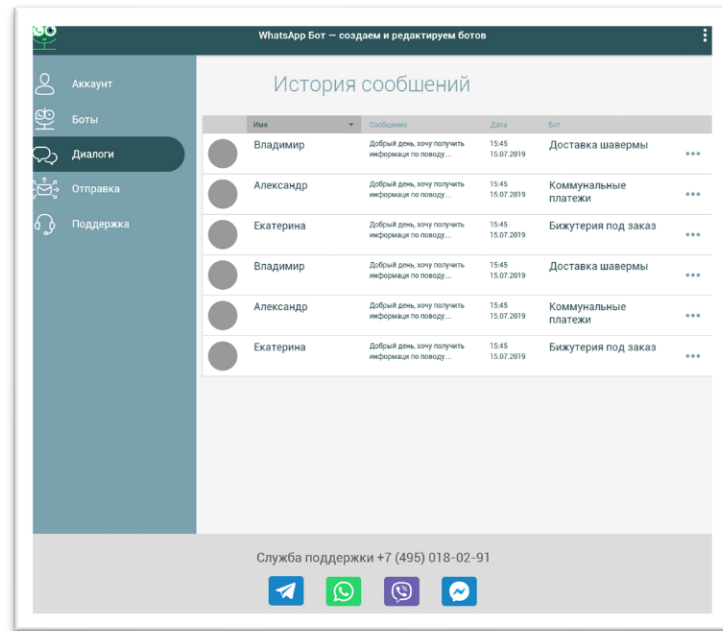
GO

WhatsApp Бот — создаем и редактируем ботов

Аккаунт
Боты
Диалоги
Отправка
Поддержка

История сообщений

| | Имя | Сообщение | Дата | Бот | |
|---|---|---|---|---|---|
| | Владимир | Добрый день, хочу получить информаци по поводу... | 15:45 15.07.2019 | Доставка шавермы | ••• |
| | Александр | Добрый день, хочу получить информаци по поводу... | 15:45 15.07.2019 | Коммунальные платежи | ••• |
| | Екатерина | Добрый день, хочу получить информаци по поводу... | 15:45 15.07.2019 | Бижутерия под заказ | ••• |
| | Владимир | Добрый день, хочу получить информаци по поводу... | 15:45 15.07.2019 | Доставка шавермы | ••• |
| | Александр | Добрый день, хочу получить информаци по поводу... | 15:45 15.07.2019 | Коммунальные платежи | ••• |
| | Екатерина | Добрый день, хочу получить информаци по поводу... | 15:45 15.07.2019 | Бижутерия под заказ | ••• |

Служба поддержки +7 (495) 018-02-91